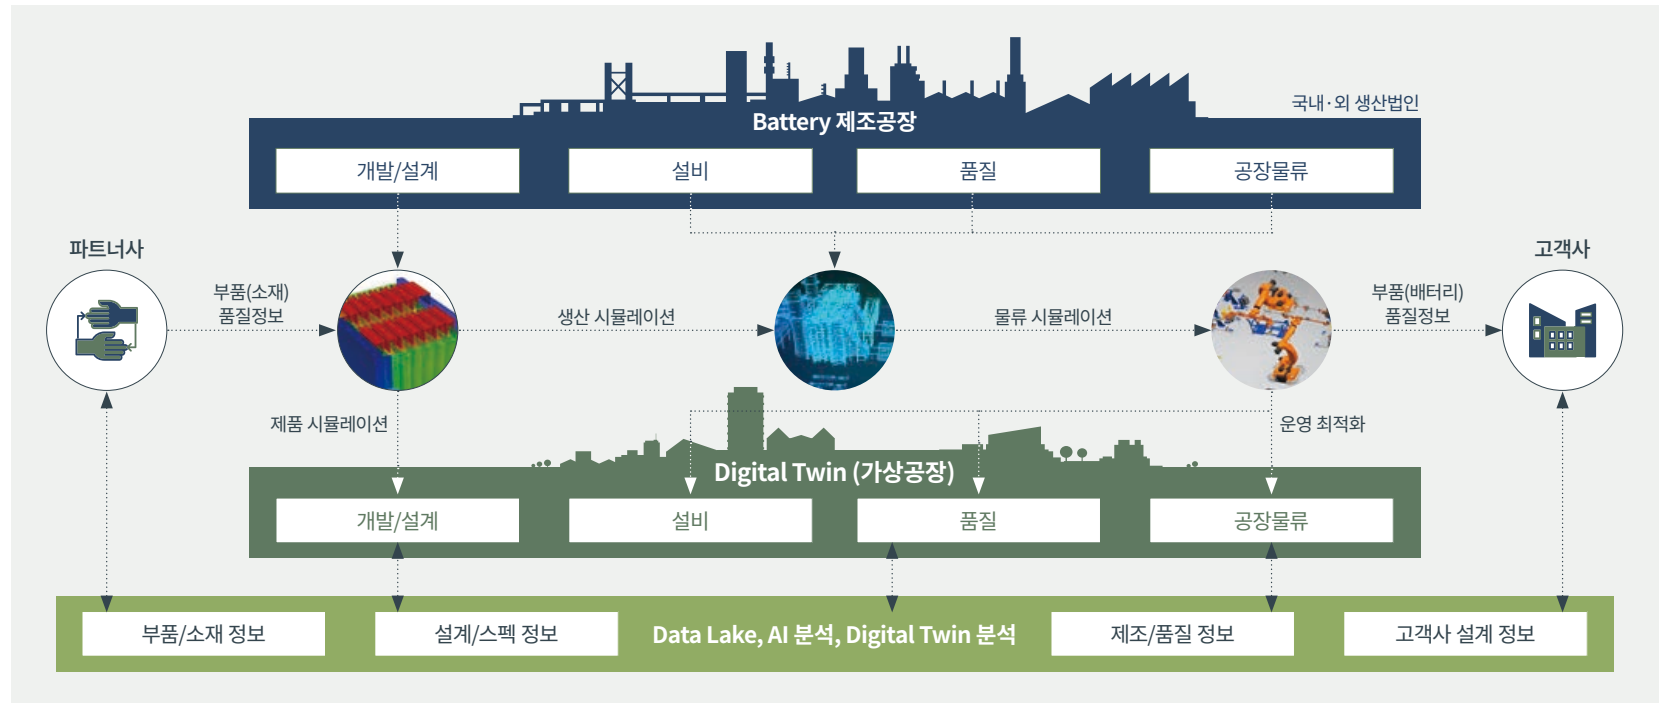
국내·외 생산법인

Battery 제조공장

개발/설계
설비
품질
공장물류

파트너사

부품(소재)
품질정보

생산 시뮬레이션

물류 시뮬레이션

부품(배터리)
품질정보

고객사

제품 시뮬레이션

운영 최적화

Digital Twin (가상공장)

개발/설계
설비
품질
공장물류

부품/소재 정보
설계/스펙 정보
Data Lake, AI 분석, Digital Twin 분석
제조/품질 정보
고객사 설계 정보